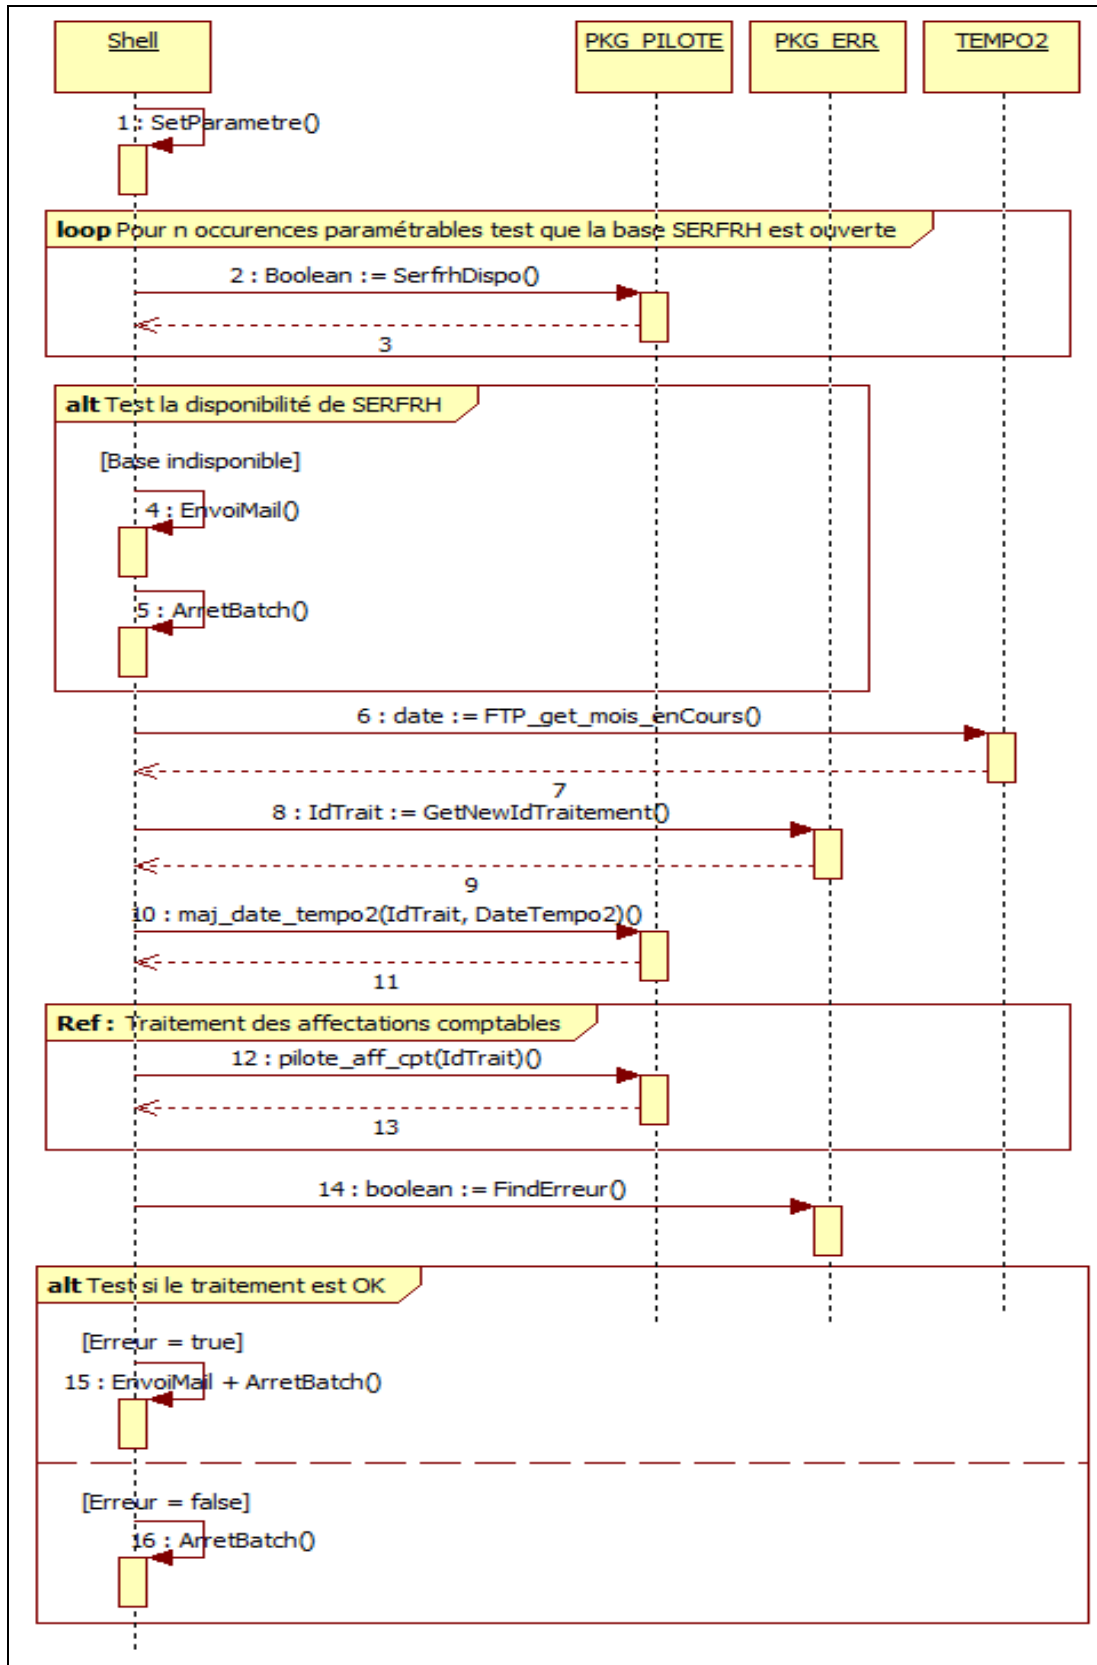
Shell

PKG_PILOTE

PKG_ERR

TEMPO2

1 : SetParametre()

**loop** Pour n occurences paramétrables test que la base SERFRH est ouverte

2 : Boolean := SerfrhDispo()

3

**alt** Test la disponibilité de SERFRH

[Base indisponible]

4 : EnvoiMail()

5 : ArretBatch()

6 : date := FTP_get_mois_enCours()

7

8 : IdTrait := GetNewIdTraitement()

9

10 : maj_date_tempo2(IdTrait, DateTempo2)()

11

**Ref :** Traitement des affectations comptables

12 : pilote_aff_cpt(IdTrait)()

13

14 : boolean := FindErreur()

**alt** Test si le traitement est OK

[Erreur = true]

15 : EnvoiMail + ArretBatch()

[Erreur = false]

16 : ArretBatch()